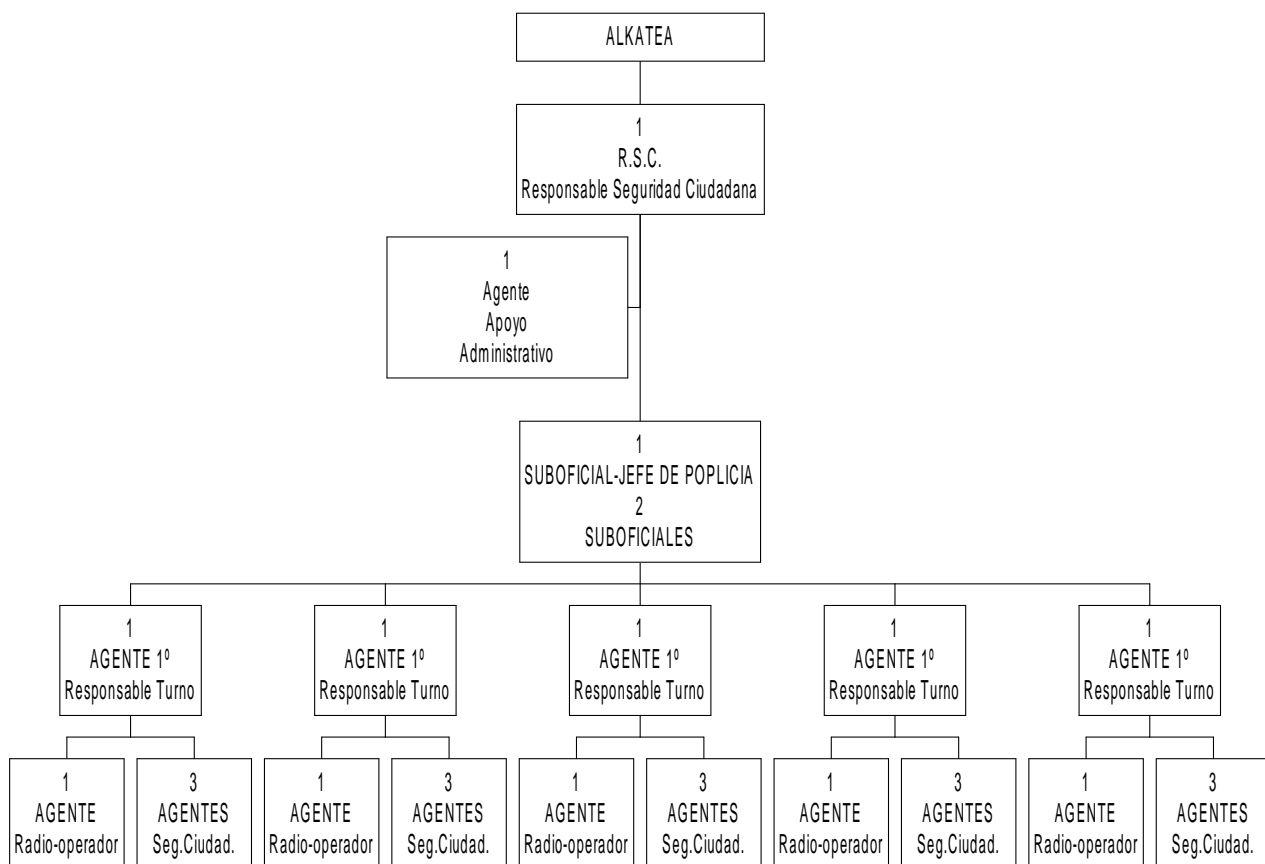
ALKATEA

1
R.S.C.
Responsable Seguridad Ciudadana

1
Agente
Apoyo
Administrativo

1
SUBOFICIAL-JEFE DE POPLICIA
2
SUBOFICIALES

1
AGENTE 1º
Responsable Turno

1
AGENTE 1º
Responsable Turno

1
AGENTE 1º
Responsable Turno

1
AGENTE 1º
Responsable Turno

1
AGENTE 1º
Responsable Turno

1
AGENTE
Radio-operador

3
AGENTES
Seg.Ciudad.

1
AGENTE
Radio-operador

3
AGENTES
Seg.Ciudad.

1
AGENTE
Radio-operador

3
AGENTES
Seg.Ciudad.

1
AGENTE
Radio-operador

3
AGENTES
Seg.Ciudad.

1
AGENTE
Radio-operador

3
AGENTES
Seg.Ciudad.